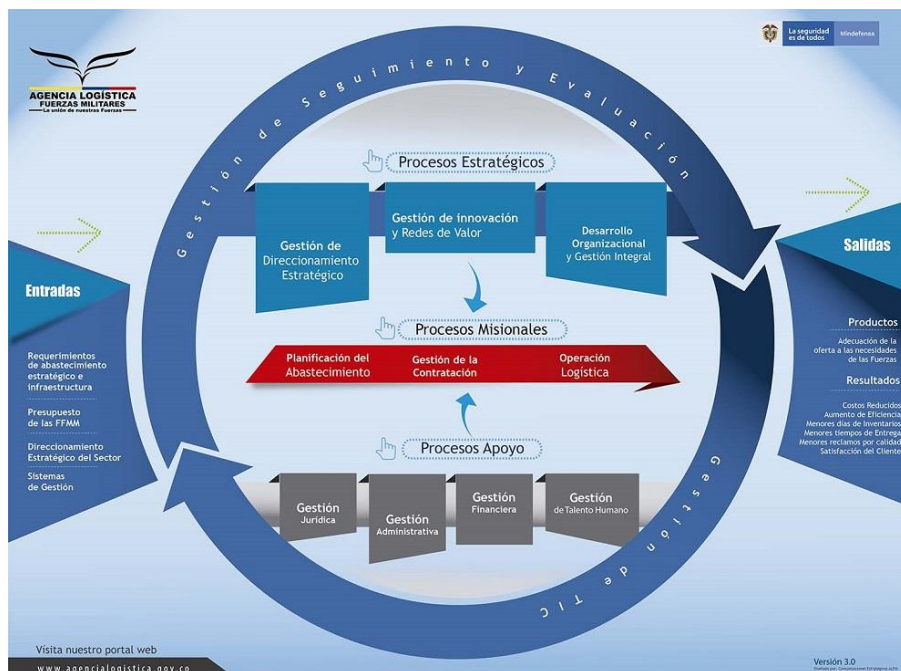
AGENCIA LOGÍSTICA
FUERZAS MILITARES
La unión de nuestras Fuerzas

La seguridad es de todos | Mindefensa

Gestión de Seguimiento y Evaluación

Procesos Estratégicos

Gestión de Direccionamiento Estratégico

Gestión de innovación y Redes de Valor

Desarrollo Organizacional y Gestión Integral

Procesos Misionales

Planificación del Abastecimiento

Gestión de la Contratación

Operación Logística

Procesos Apoyo

Gestión Jurídica

Gestión Administrativa

Gestión Financiera

Gestión de Talento Humano

Gestión de TIC

Entradas

Requerimientos de abastecimiento estratégico e infraestructura

Presupuesto de las FFMM

Direccionamiento Estratégico del Sector

Sistemas de Gestión

Salidas

Productos

Adecuación de la oferta a las necesidades de las Fuerzas

Resultados

Costos Reducidos
Aumento de Eficiencia
Menores días de Inventarios
Menores tiempos de Entrega
Menores reclamos por calidad
Satisfacción del Cliente

Visita nuestro portal web
www.agencialogistica.gov.co

Versión 3.0
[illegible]